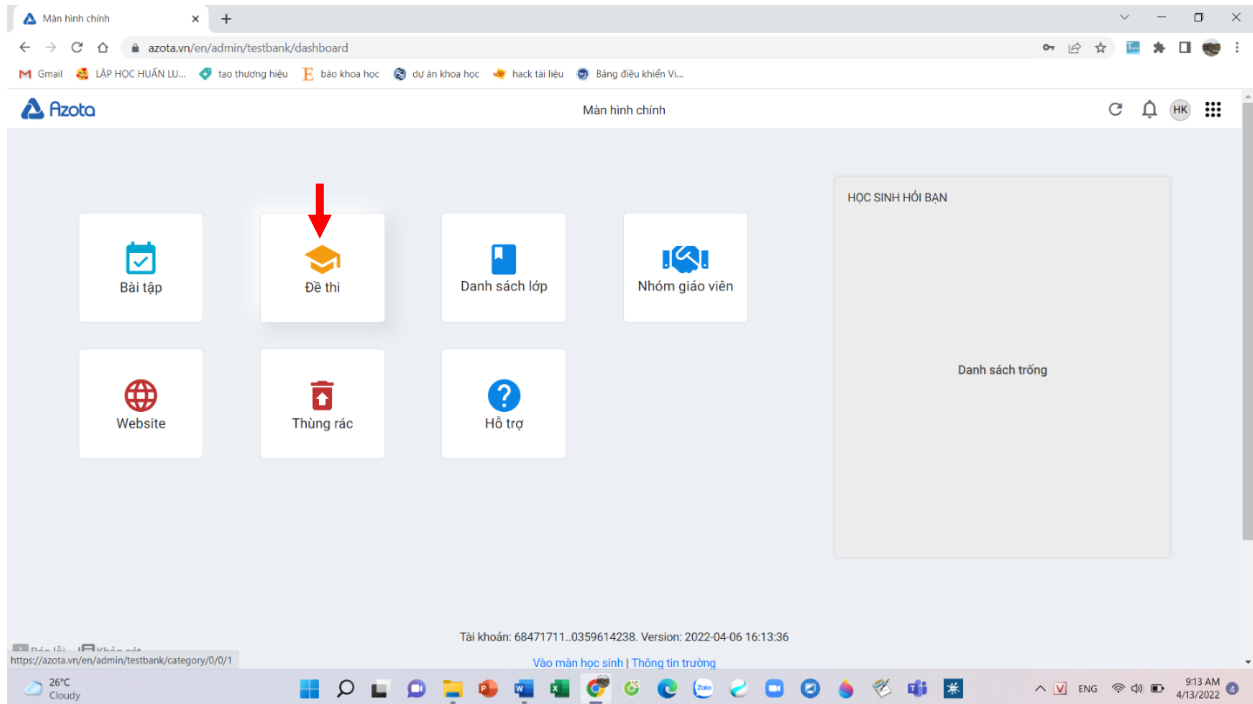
Màn hình chính

azota.vn/en/admin/testbank/dashboard

Gmail LẬP HỌC HUẤN LU... tạo thương hiệu báo khoa học dự án khoa học hack tài liệu Bảng điều khiển Vi...

Azota

Màn hình chính

HK

Bài tập

Đề thi

Danh sách lớp

Nhóm giáo viên

Website

Thùng rác

Hỗ trợ

HỌC SINH HỎI BẠN

Danh sách trống

Tài khoản: 68471711..0359614238. Version: 2022-04-06 16:13:36

Vào màn học sinh | Thông tin trường

https://azota.vn/en/admin/testbank/category/0/0/1

26°C
Cloudy

ENG

9:13 AM
4/13/2022